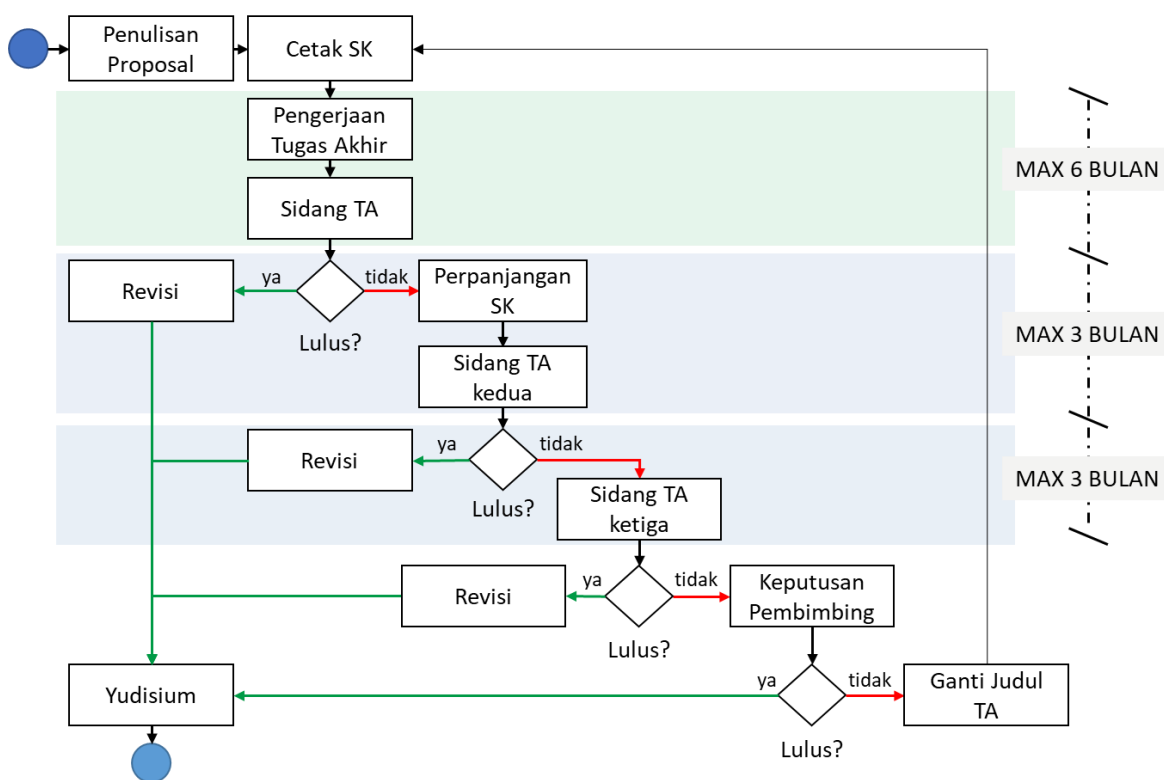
Penulisan Proposal

Cetak SK

Pengerjaan Tugas Akhir

Sidang TA

MAX 6 BULAN

Revisi

ya

Lulus?

tidak

Perpanjangan SK

Sidang TA kedua

MAX 3 BULAN

Revisi

ya

Lulus?

tidak

Sidang TA ketiga

MAX 3 BULAN

Revisi

ya

Lulus?

tidak

Keputusan Pembimbing

Yudisium

ya

Lulus?

tidak

Ganti Judul TA